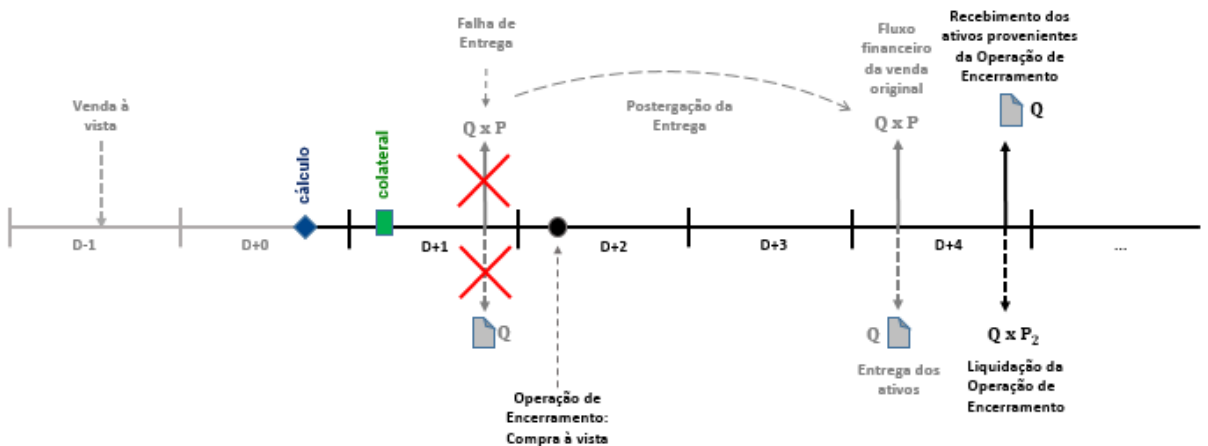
Venda à vista

D-1

D+0

cálculo

colateral

Falha de Entrega

$Q \times P$

D+1

Q

Operação de Encerramento: Compra à vista

Postergação da Entrega

D+2

D+3

Fluxo financeiro da venda original

$Q \times P$

Q

Entrega dos ativos

D+4

Recebimento dos ativos provenientes da Operação de Encerramento

Q

$Q \times P_2$

Liquidação da Operação de Encerramento

...